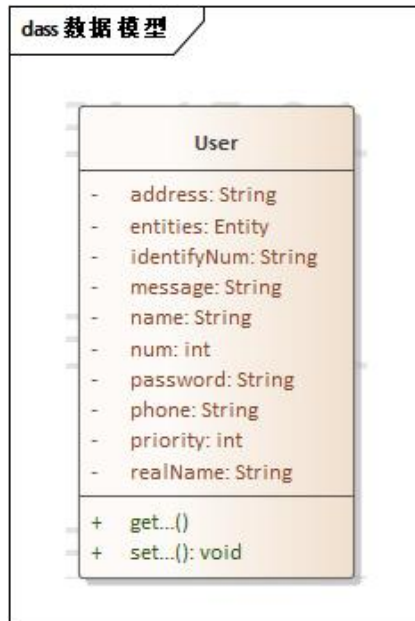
class 数据模型

User

- address: String
- entities: Entity
- identifyNum: String
- message: String
- name: String
- num: int
- password: String
- phone: String
- priority: int
- realName: String

+ get...()
+ set...(): void